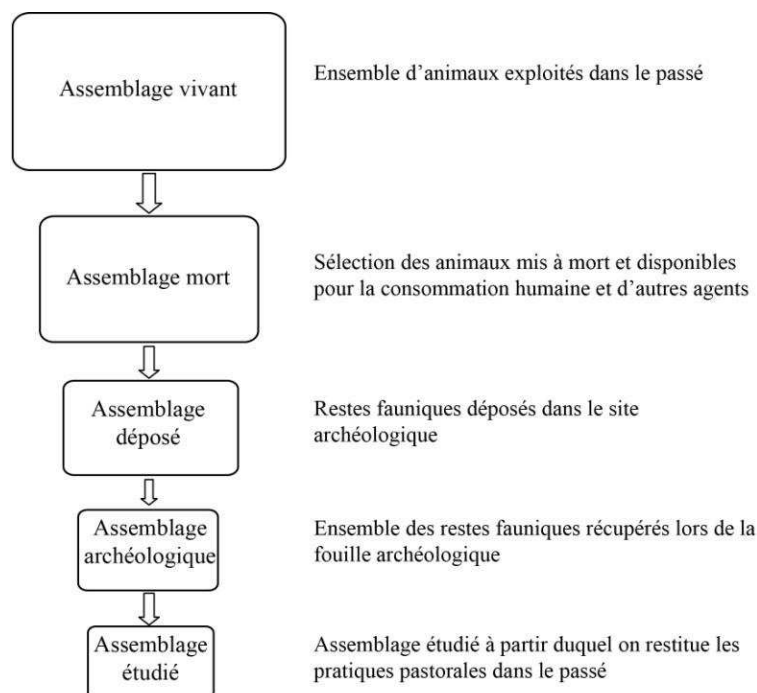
Assemblage vivant

Ensemble d'animaux exploités dans le passé

Assemblage mort

Sélection des animaux mis à mort et disponibles pour la consommation humaine et d'autres agents

Assemblage déposé

Restes fauniques déposés dans le site archéologique

Assemblage archéologique

Ensemble des restes fauniques récupérés lors de la fouille archéologique

Assemblage étudié

Assemblage étudié à partir duquel on restitue les pratiques pastorales dans le passé